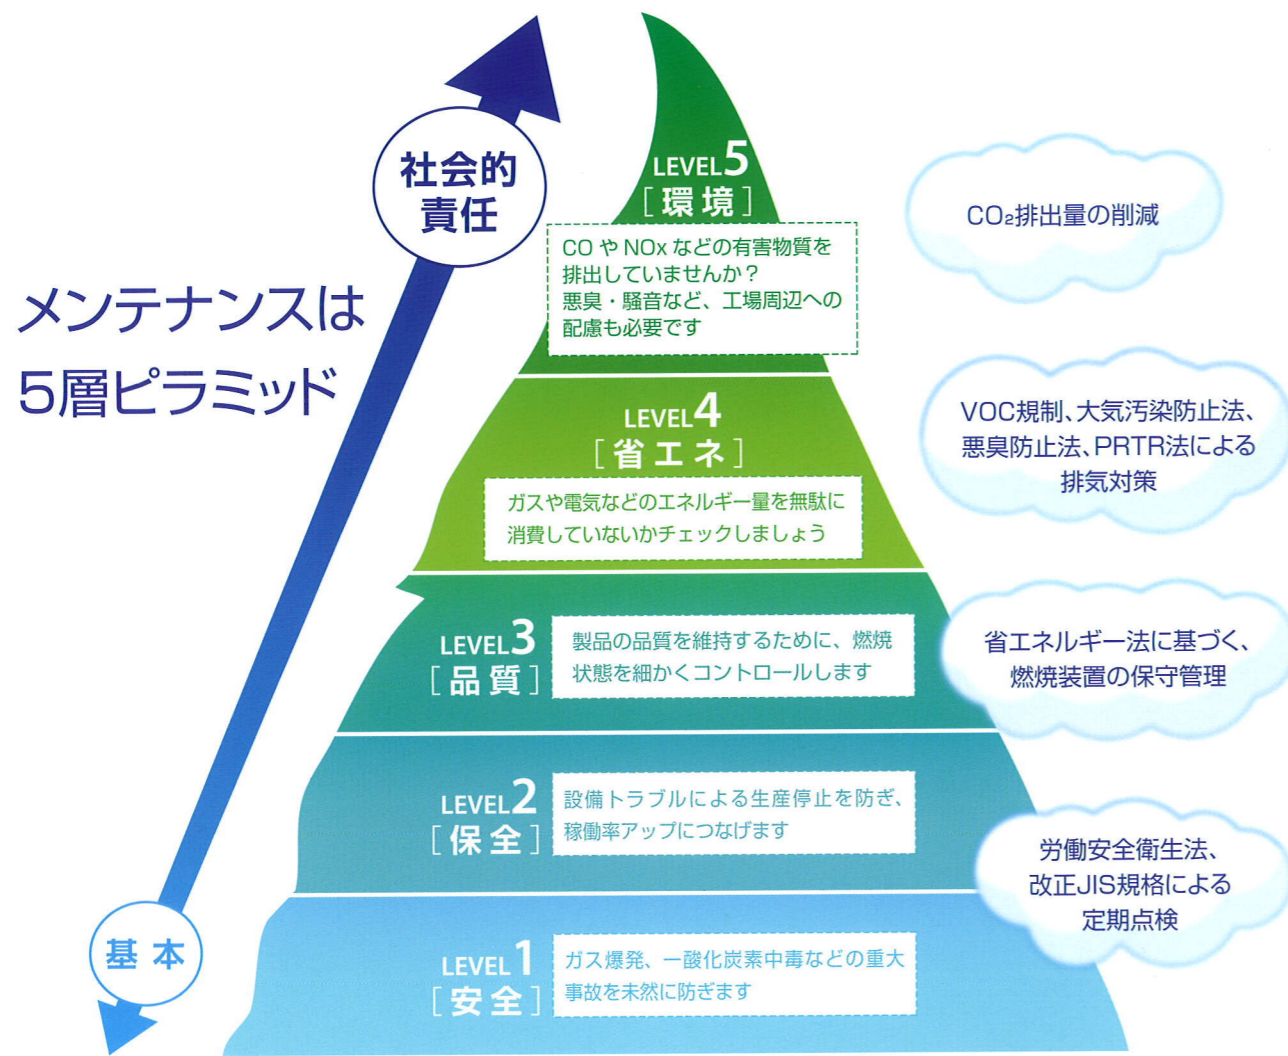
メンテナンスは
5層ピラミッド

社会的
責任

基本

LEVEL5
［環境］
CO や NOx などの有害物質を排出していませんか？
悪臭・騒音など、工場周辺への配慮も必要です

LEVEL4
［省エネ］
ガスや電気などのエネルギー量を無駄に消費していないかチェックしましょう

LEVEL3
［品質］
製品の品質を維持するために、燃焼状態を細かくコントロールします

LEVEL2
［保全］
設備トラブルによる生産停止を防ぎ、稼働率アップにつなげます

LEVEL1
［安全］
ガス爆発、一酸化炭素中毒などの重大事故を未然に防ぎます

$CO_2$排出量の削減

VOC規制、大気汚染防止法、悪臭防止法、PRTR法による排気対策

省エネルギー法に基づく、燃焼装置の保守管理

労働安全衛生法、改正JIS規格による定期点検